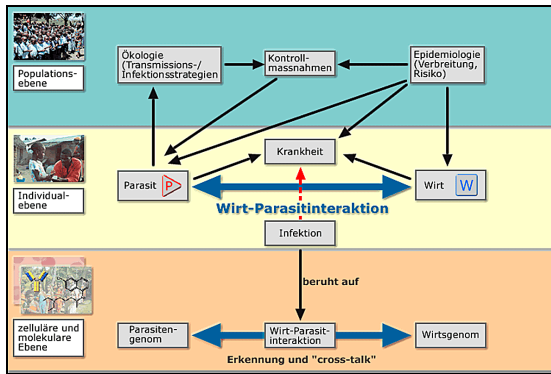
Populations-ebene

Ökologie (Transmissions-/ Infektionsstrategien

Kontroll-massnahmen

Epidemiologie (Verbreitung, Risiko)

Individual-ebene

Krankheit

Parasit P

Wirt W

Wirt-Parasitinteraktion

Infektion

beruht auf

zelluläre und molekulare Ebene

Parasiten-genom

Wirt-Parasit-interaktion

Wirtsgenom

Erkennung und "cross-talk"